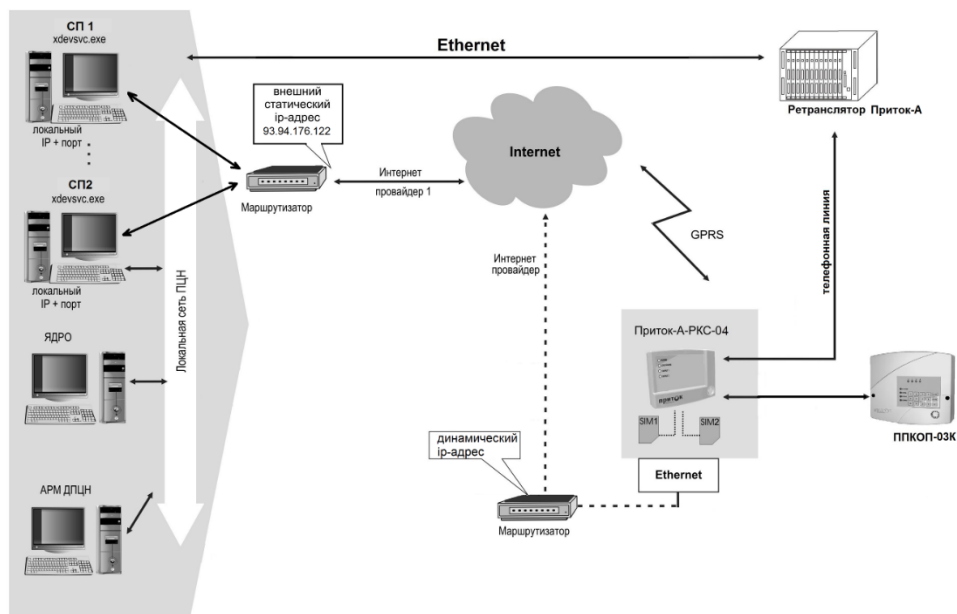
СП 1
xdevsvc.exe

локальный
IP + порт

СП2
xdevsvc.exe

локальный
IP + порт

ЯДРО

АРМ ДПЦН

Локальная сеть ПЦН

Ethernet

внешний
статический
ip-адрес
93.94.176.122

Маршрутизатор

Интернет
провайдер 1

Internet

Ретранслятор Приток-А

телефонная линия

GPRS

Интернет
провайдер

Приток-А-РКС-04

SIM1

SIM2

Ethernet

ППКОП-03К

динамический
ip-адрес

Маршрутизатор